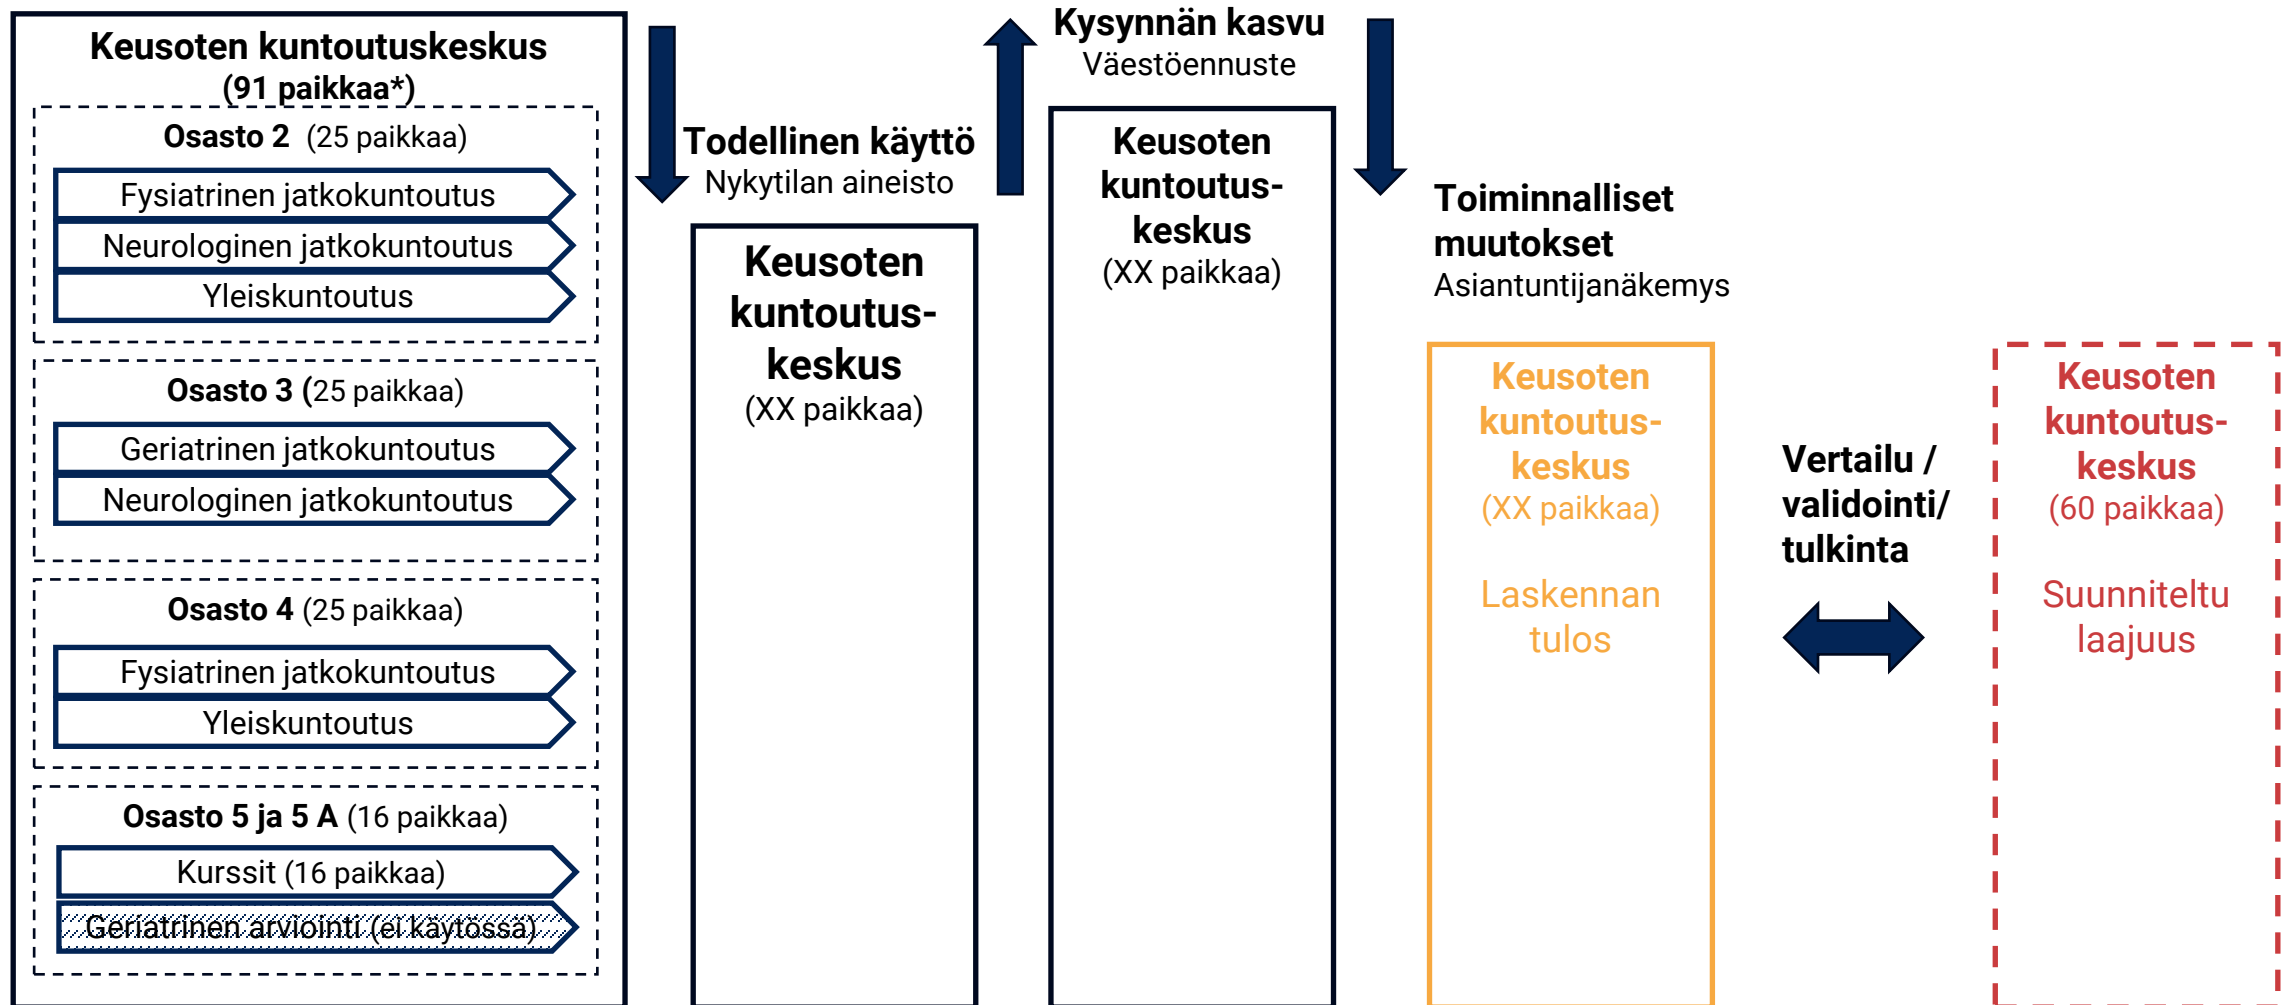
Keusoten kuntoutuskeskus
(91 paikkaa*)

Osasto 2 (25 paikkaa)
Fysiatrinen jatkokuntoutus
Neurologinen jatkokuntoutus
Yleiskuntoutus

Osasto 3 (25 paikkaa)
Geriatrinen jatkokuntoutus
Neurologinen jatkokuntoutus

Osasto 4 (25 paikkaa)
Fysiatrinen jatkokuntoutus
Yleiskuntoutus

Osasto 5 ja 5 A (16 paikkaa)
Kurssit (16 paikkaa)
Geriatrinen arviointi (ei käytössä)

Todellinen käyttö
Nykytilan aineisto

Keusoten kuntoutuskeskus
(XX paikkaa)

Kysynnän kasvu
Väestöennuste

Keusoten kuntoutuskeskus
(XX paikkaa)

Toiminnalliset muutokset
Asiantuntijanäkemys

Keusoten kuntoutuskeskus
(XX paikkaa)

Laskennan tulos

Vertailu / validointi/ tulkinta

Keusoten kuntoutuskeskus
(60 paikkaa)

Suunniteltu laajuus